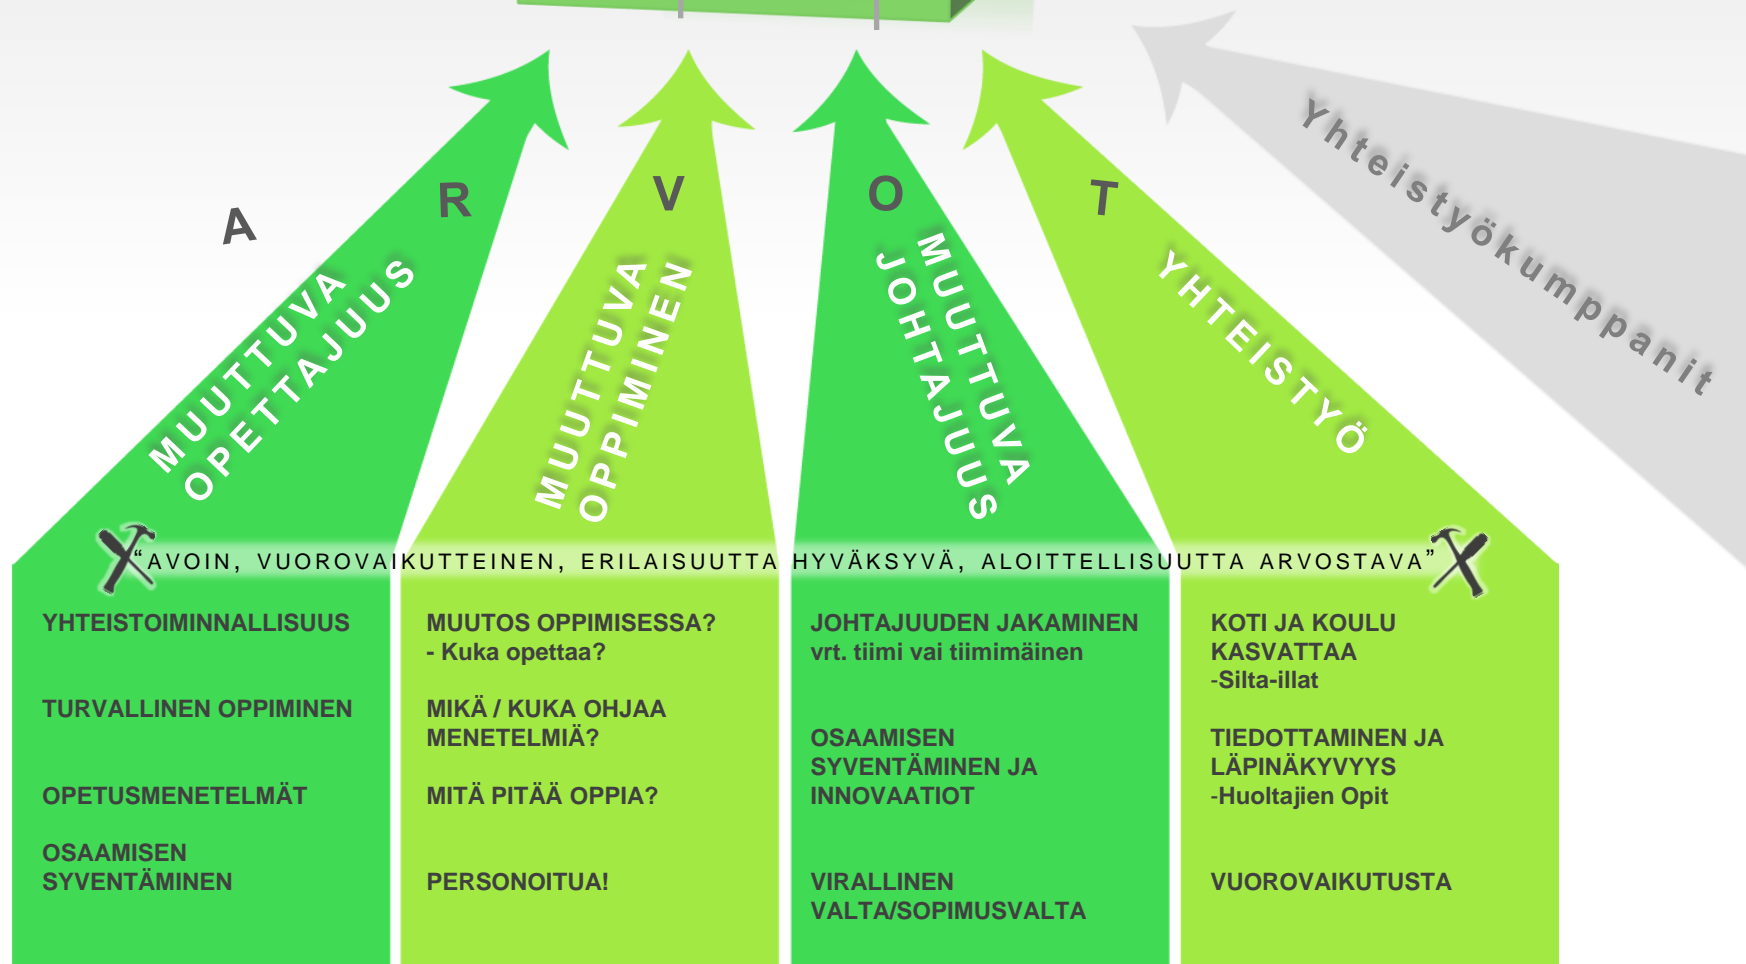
A R V O T

MUUTTUVA OPETTAJUUS

MUUTTUVA OPPIMINEN

MUUTTUVA JOHTAJUUS

YHTEISTYÖ

Yhteistyökumppanit

"AVOIN, VUOROVAIKUTTEINEN, ERILAISUUTTA HYVÄKSYVÄ, ALOITTELLISUUTTA ARVOSTAVA"

YHTEISTOIMINNALLISUUS

TURVALLINEN OPPIMINEN

OPETUSMENETELMÄT

OSAAMISEN SYVENTÄMINEN

MUUTOS OPPIMISESSA?
- Kuka opettaa?

MIKÄ / KUKA OHJAA MENETELMIÄ?

MITÄ PITÄÄ OPPIA?

PERSONOITUA!

JOHTAJUUDEN JAKAMINEN
vrt. tiimi vai tiimimäinen

OSAAMISEN SYVENTÄMINEN JA INNOVAATIOT

VIRALLINEN VALTA/SOPIMUSVALTA

KOTI JA KOULU KASVATTAA
-Silta-illat

TIEDOTTAMINEN JA LÄPINÄKYVYYS
-Huoltajien Opit

VUOROVAIKUTUSTA